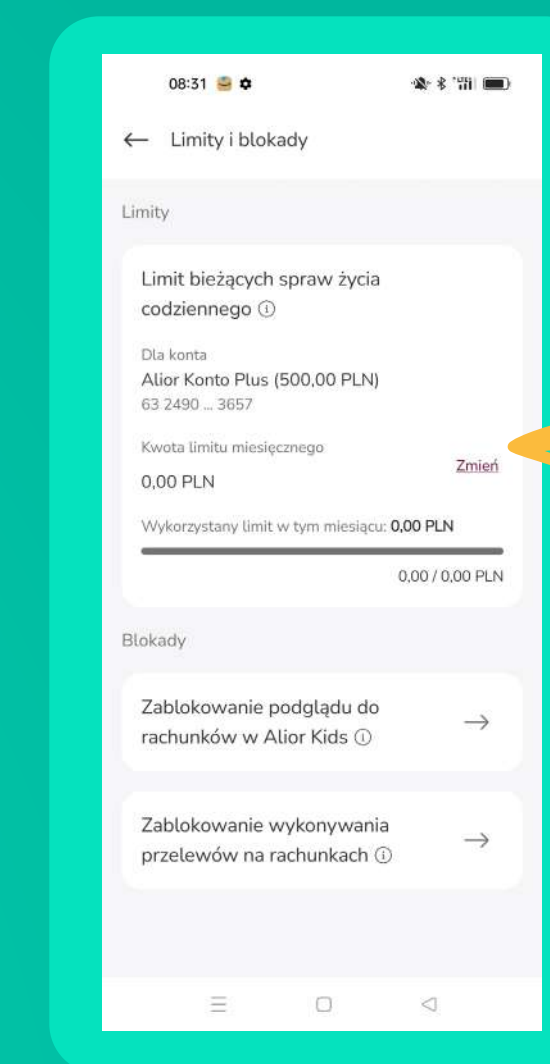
08:31

← Limity i blokady

Limity

Limit bieżących spraw życia codziennego ⓘ

Dla konta
Alior Konto Plus (500,00 PLN)
63 2490 ... 3657

Kwota limitu miesięcznego
0,00 PLN
Zmień

Wykorzystany limit w tym miesiącu: 0,00 PLN

0,00 / 0,00 PLN

Blokady

Zablokowanie podglądu do rachunków w Alior Kids ⓘ →

Zablokowanie wykonywania przelewów na rachunkach ⓘ →